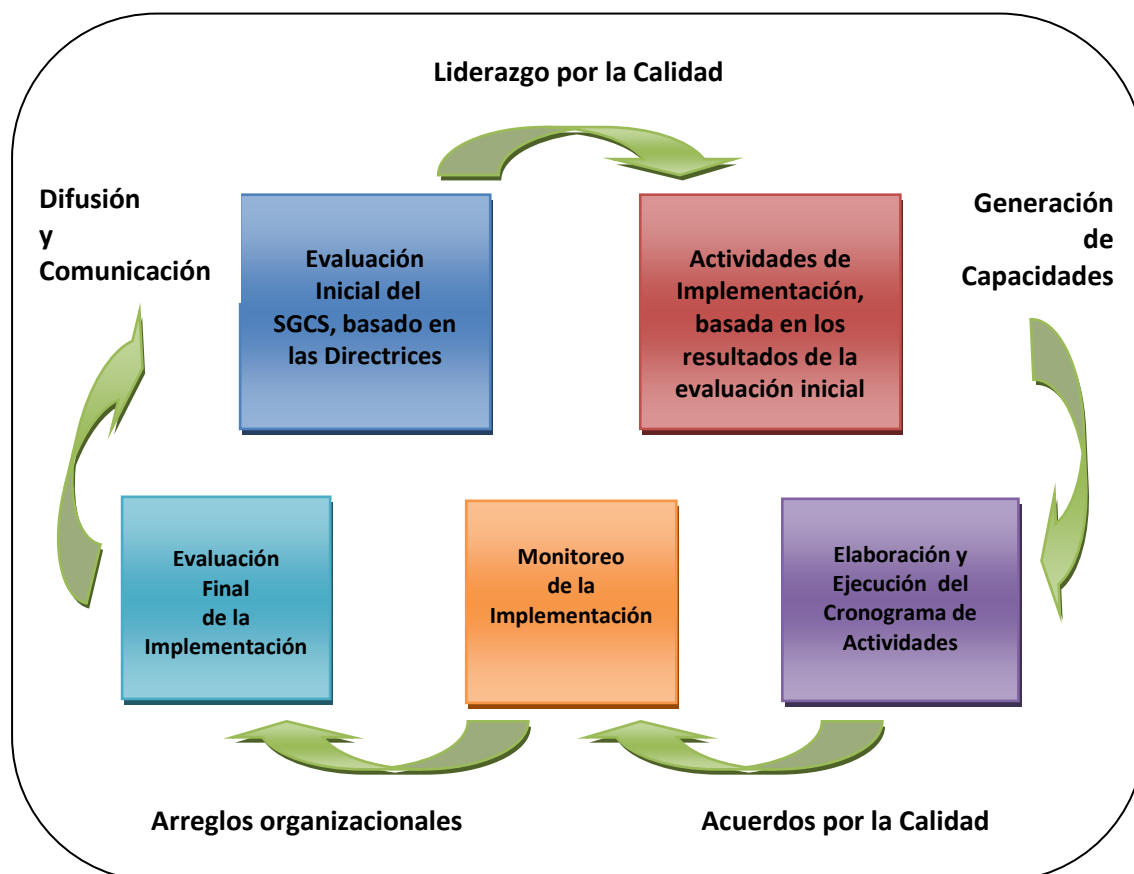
Liderazgo por la Calidad

Difusión y Comunicación

Evaluación Inicial del SGCS, basado en las Directrices

Actividades de Implementación, basada en los resultados de la evaluación inicial

Generación de Capacidades

Evaluación Final de la Implementación

Monitoreo de la Implementación

Elaboración y Ejecución del Cronograma de Actividades

Arreglos organizacionales

Acuerdos por la Calidad